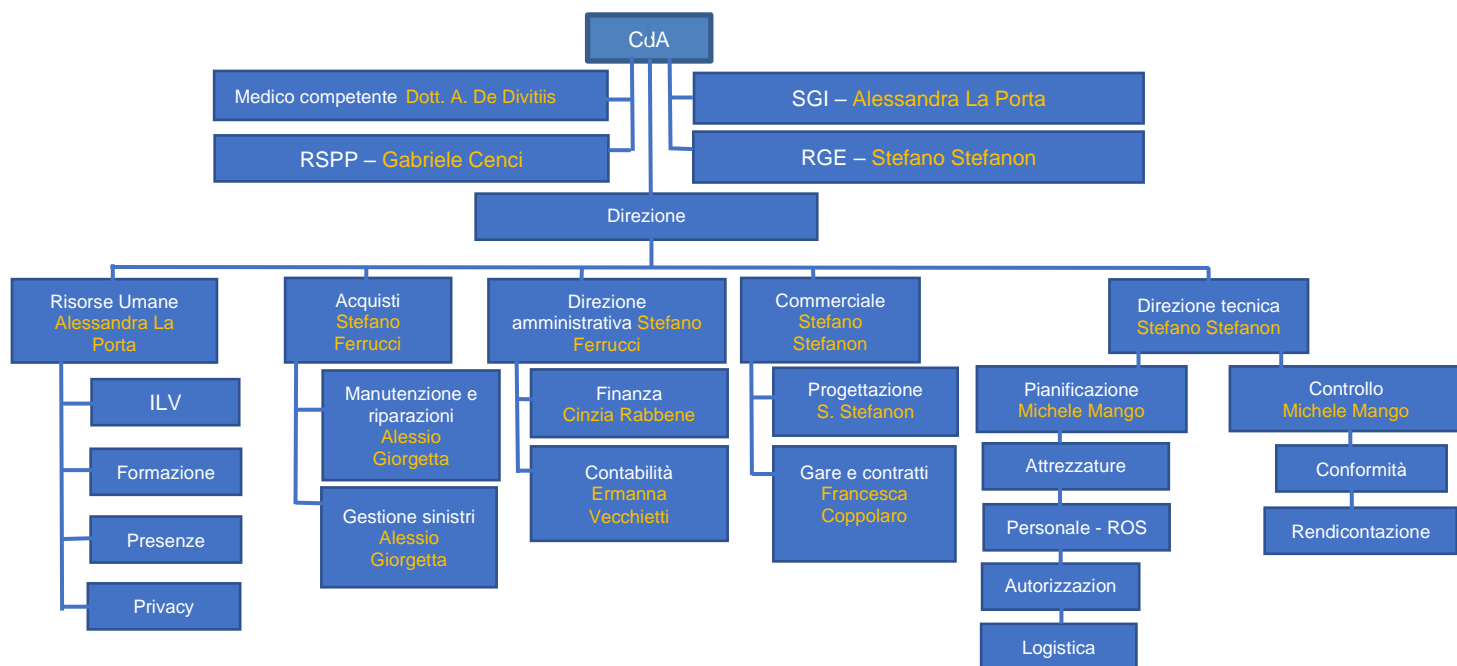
CdA

Medico competente Dott. A. De Divitiis

SGI – Alessandra La Porta

RSPP – Gabriele Cenci

RGE – Stefano Stefanon

Direzione

Risorse Umane Alessandra La Porta

ILV

Formazione

Presenze

Privacy

Acquisti Stefano Ferrucci

Manutenzione e riparazioni Alessio Giorgetta

Gestione sinistri Alessio Giorgetta

Direzione amministrativa Stefano Ferrucci

Finanza Cinzia Rabbene

Contabilità Ermanna Vecchietti

Commerciale Stefano Stefanon

Progettazione S. Stefanon

Gare e contratti Francesca Coppolaro

Direzione tecnica Stefano Stefanon

Pianificazione Michele Mango

Attrezzature

Personale - ROS

Autorizzazion

Logistica

Controllo Michele Mango

Conformità

Rendicontazione